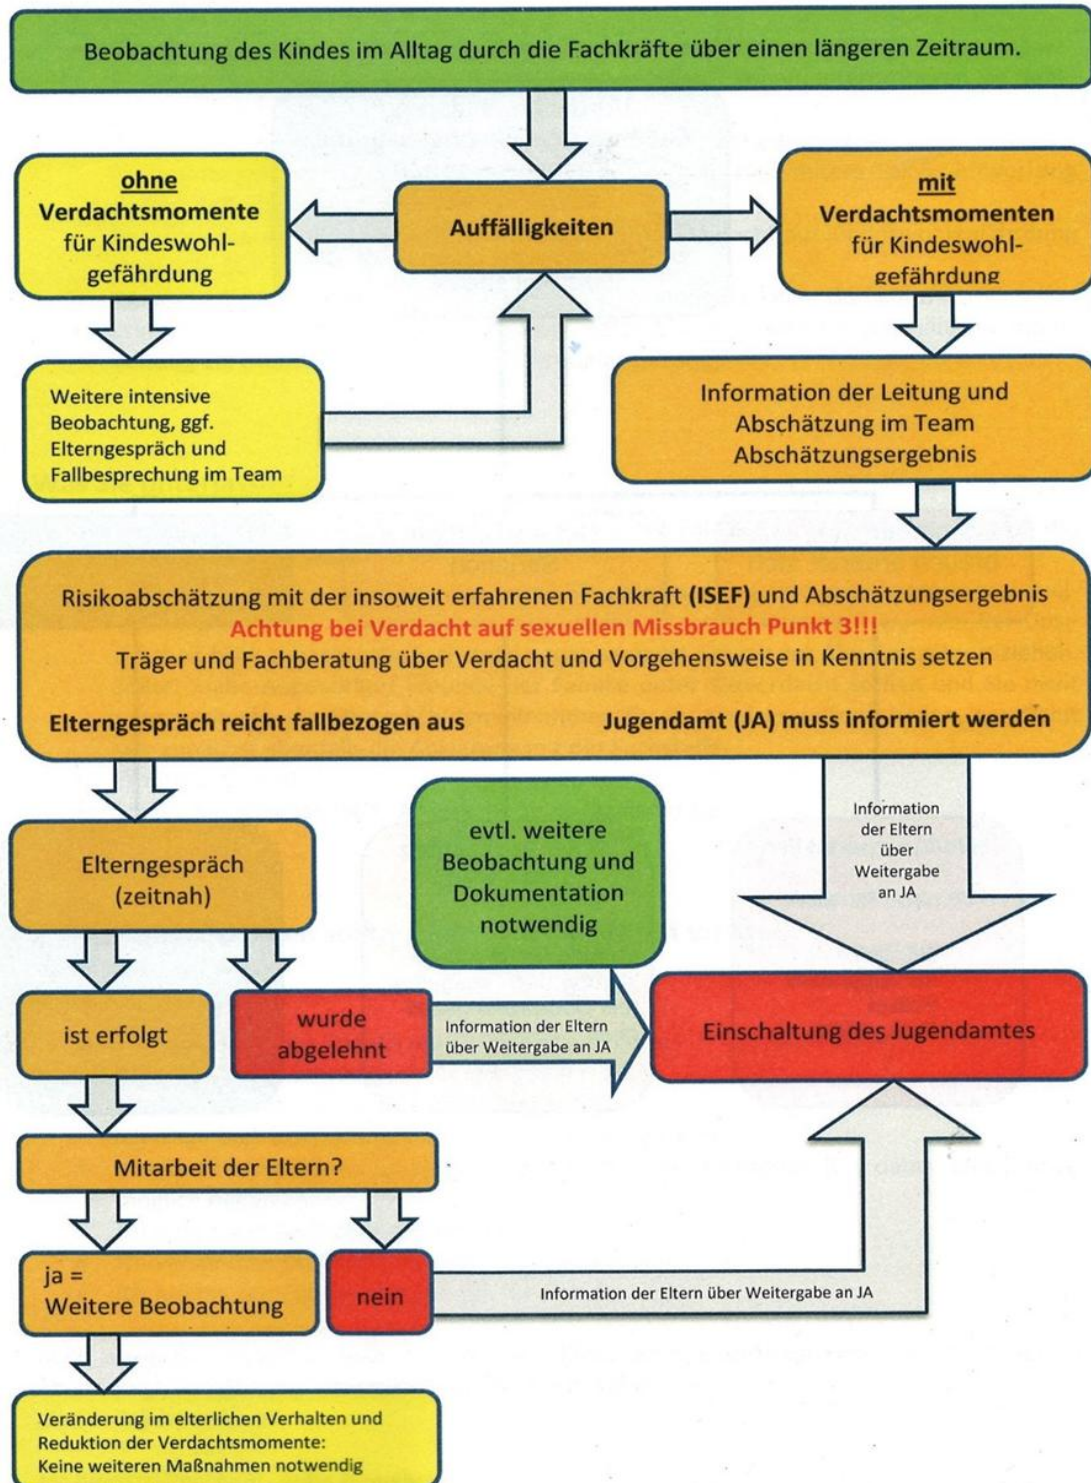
Beobachtung des Kindes im Alltag durch die Fachkräfte über einen längeren Zeitraum.

**ohne** Verdachtsmomente für Kindeswohlgefährdung

Auffälligkeiten

**mit** Verdachtsmomenten für Kindeswohlgefährdung

Weitere intensive Beobachtung, ggf. Elterngespräch und Fallbesprechung im Team

Information der Leitung und Abschätzung im Team Abschätzungsergebnis

Risikoabschätzung mit der insoweit erfahrenen Fachkraft (ISEF) und Abschätzungsergebnis
Achtung bei Verdacht auf sexuellen Missbrauch Punkt 3!!!
Träger und Fachberatung über Verdacht und Vorgehensweise in Kenntnis setzen

Elterngespräch reicht fallbezogen aus

Jugendamt (JA) muss informiert werden

Elterngespräch (zeitnah)

evtl. weitere Beobachtung und Dokumentation notwendig

Information der Eltern über Weitergabe an JA

ist erfolgt

wurde abgelehnt

Information der Eltern über Weitergabe an JA

Einschaltung des Jugendamtes

Mitarbeit der Eltern?

ja = Weitere Beobachtung

nein

Information der Eltern über Weitergabe an JA

Veränderung im elterlichen Verhalten und Reduktion der Verdachtsmomente: Keine weiteren Maßnahmen notwendig